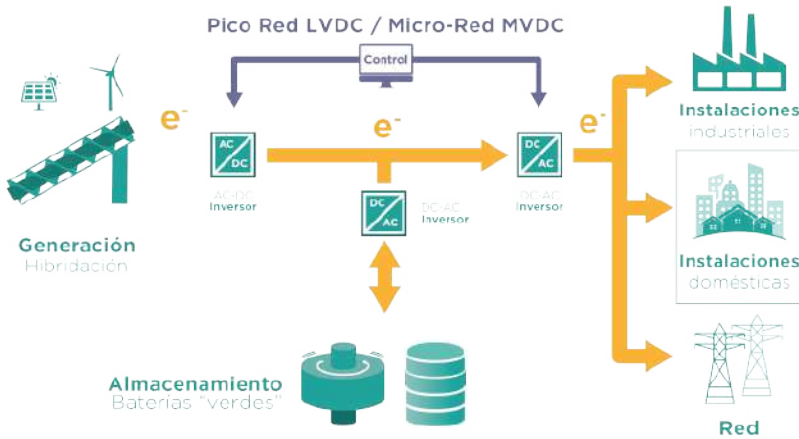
Pico Red LVDC / Micro-Red MVDC

Control

$e^-$

$e^-$

$e^-$

AC DC

AC-DC Inversor

DC AC

DC-AC Inversor

DC AC

DC-AC Inversor

Generación
Hibridación

Almacenamiento
Baterías "verdes"

Instalaciones
industriales

Instalaciones
domésticas

Red